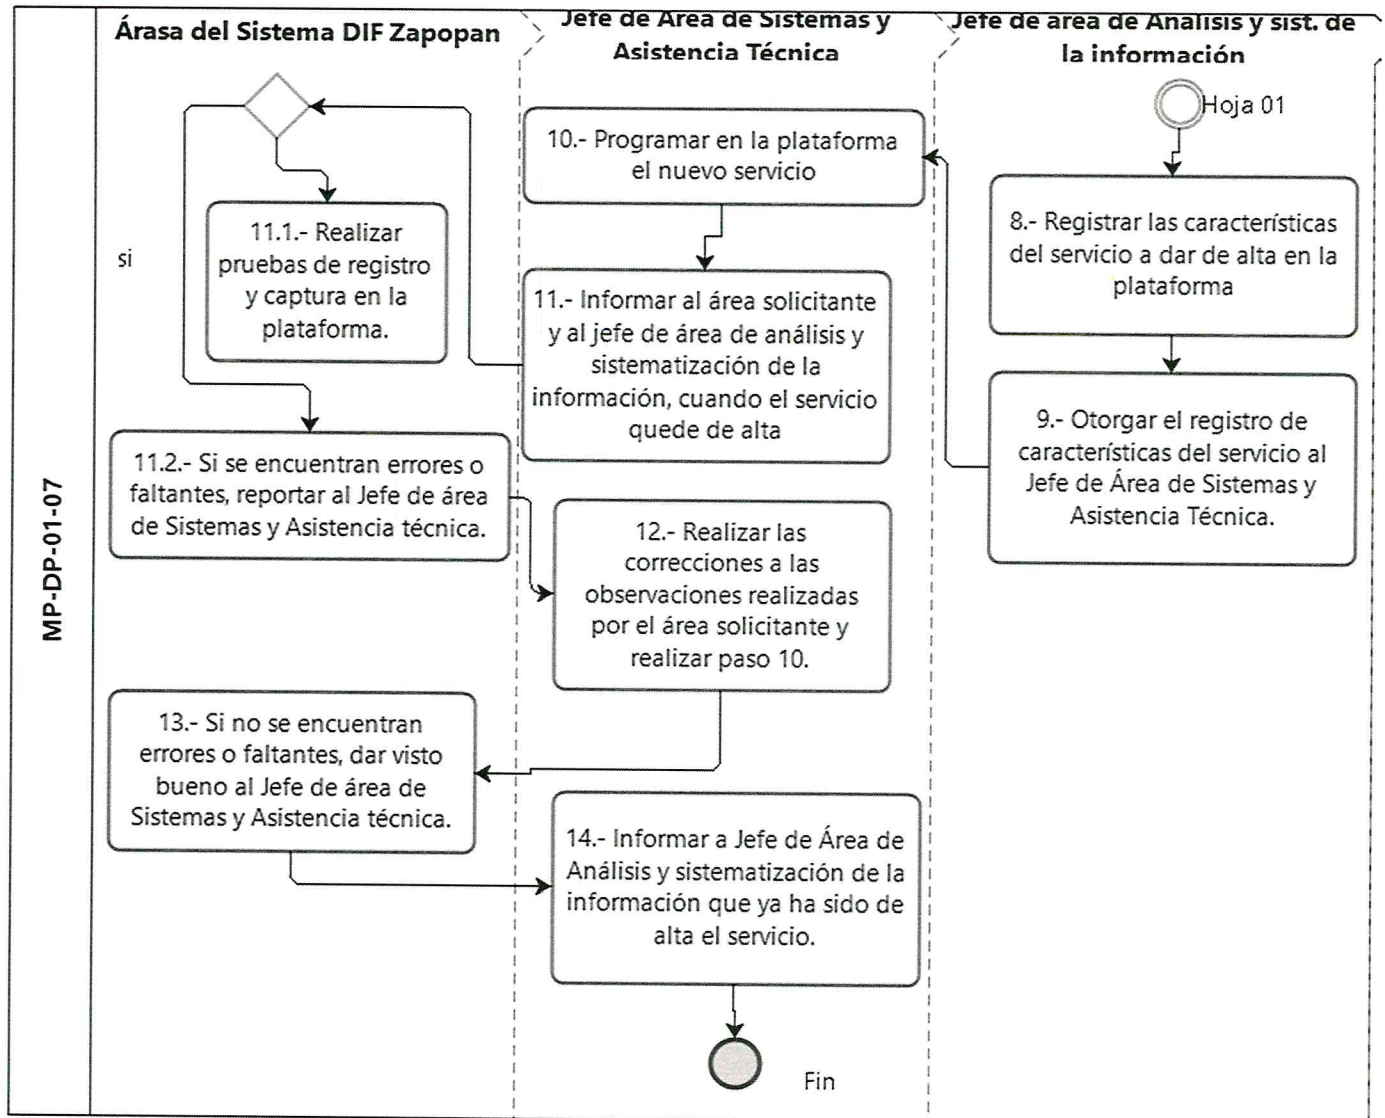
MP-DP-01-07

Árasa del Sistema DIF Zapopan

Jefe de Área de Sistemas y Asistencia Técnica

Jefe de área de Análisis y sist. de la información

Hoja 01

8.- Registrar las características del servicio a dar de alta en la plataforma

9.- Otorgar el registro de características del servicio al Jefe de Área de Sistemas y Asistencia Técnica.

10.- Programar en la plataforma el nuevo servicio

11.- Informar al área solicitante y al jefe de área de análisis y sistematización de la información, cuando el servicio quede de alta

si

11.1.- Realizar pruebas de registro y captura en la plataforma.

11.2.- Si se encuentran errores o faltantes, reportar al Jefe de área de Sistemas y Asistencia técnica.

12.- Realizar las correcciones a las observaciones realizadas por el área solicitante y realizar paso 10.

13.- Si no se encuentran errores o faltantes, dar visto bueno al Jefe de área de Sistemas y Asistencia técnica.

14.- Informar a Jefe de Área de Análisis y sistematización de la información que ya ha sido de alta el servicio.

Fin